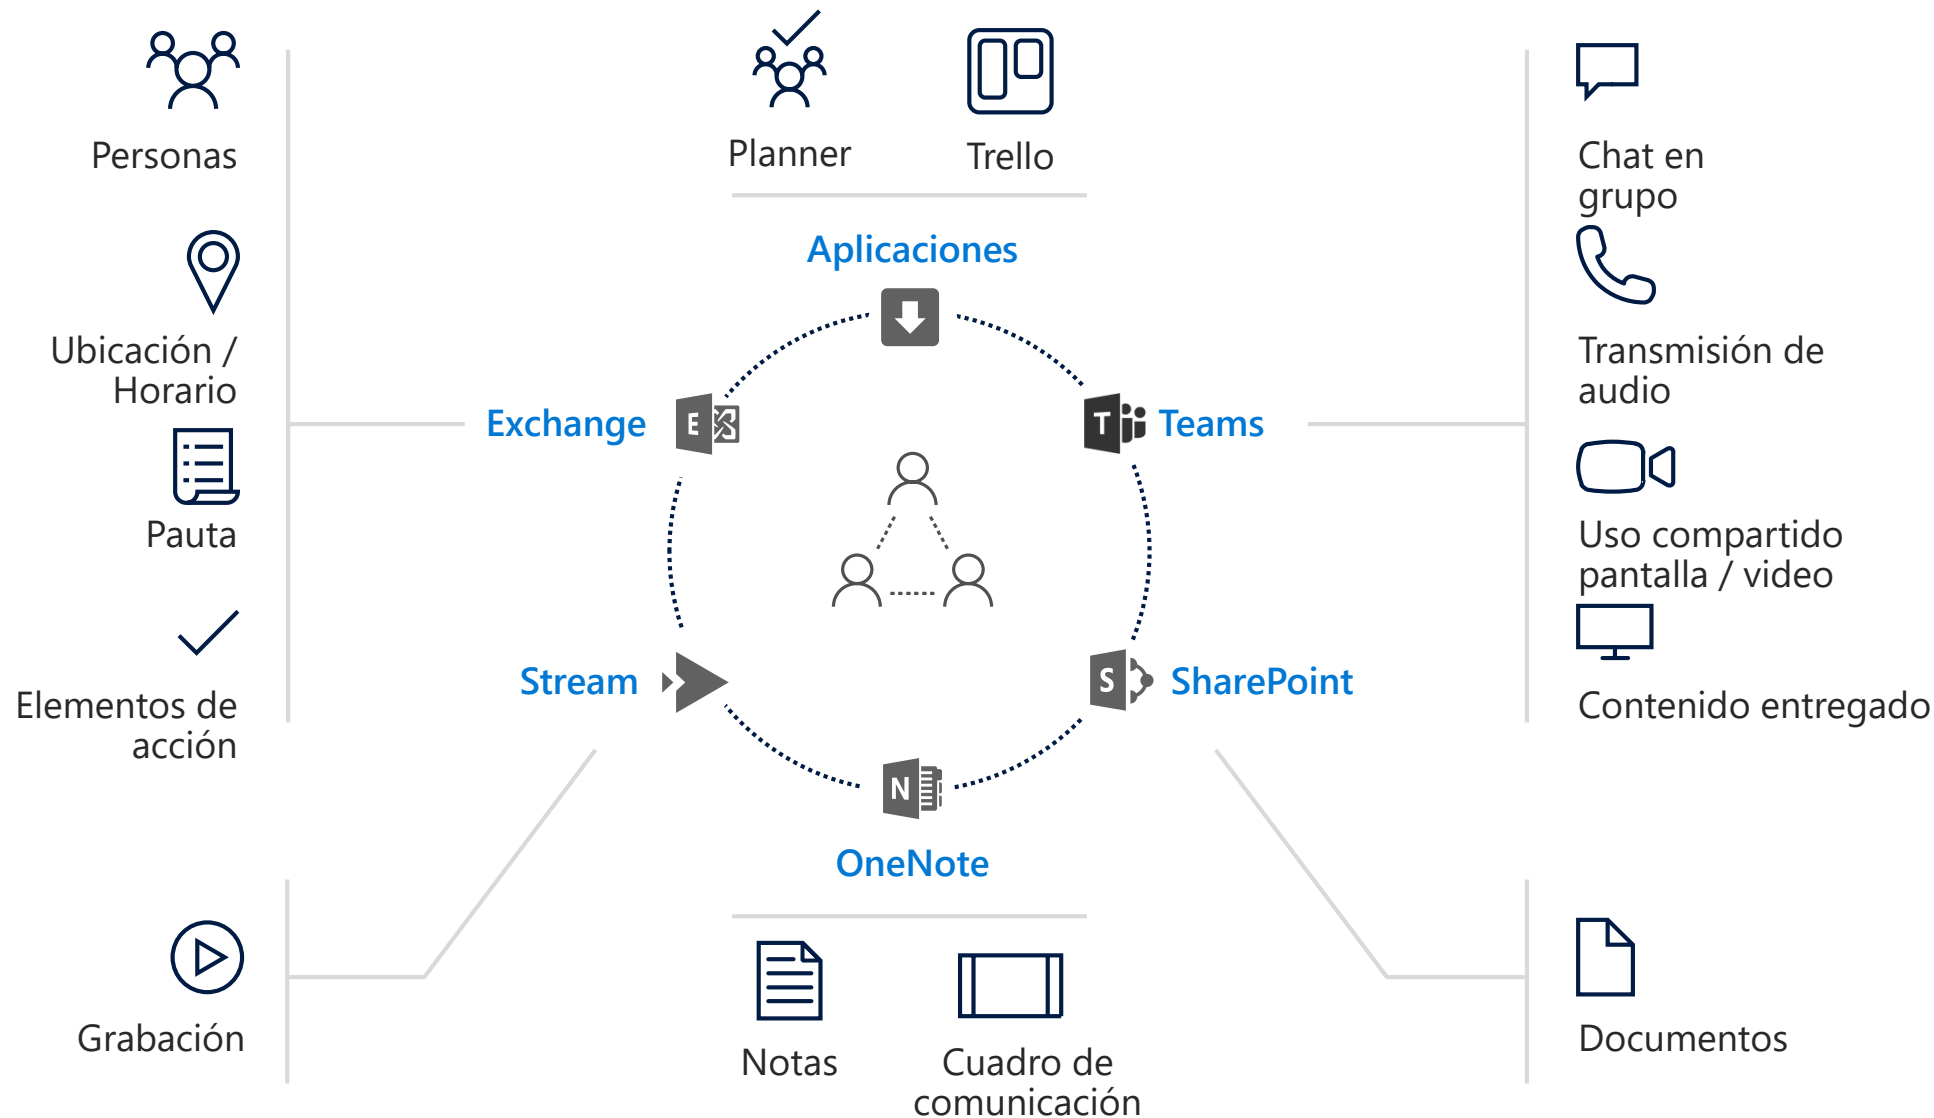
Personas

Ubicación / Horario

Pauta

Elementos de acción

Planner

Trello

Aplicaciones

Exchange

Teams

Stream

SharePoint

OneNote

Chat en grupo

Transmisión de audio

Uso compartido pantalla / video

Contenido entregado

Grabación

Notas

Cuadro de comunicación

Documentos